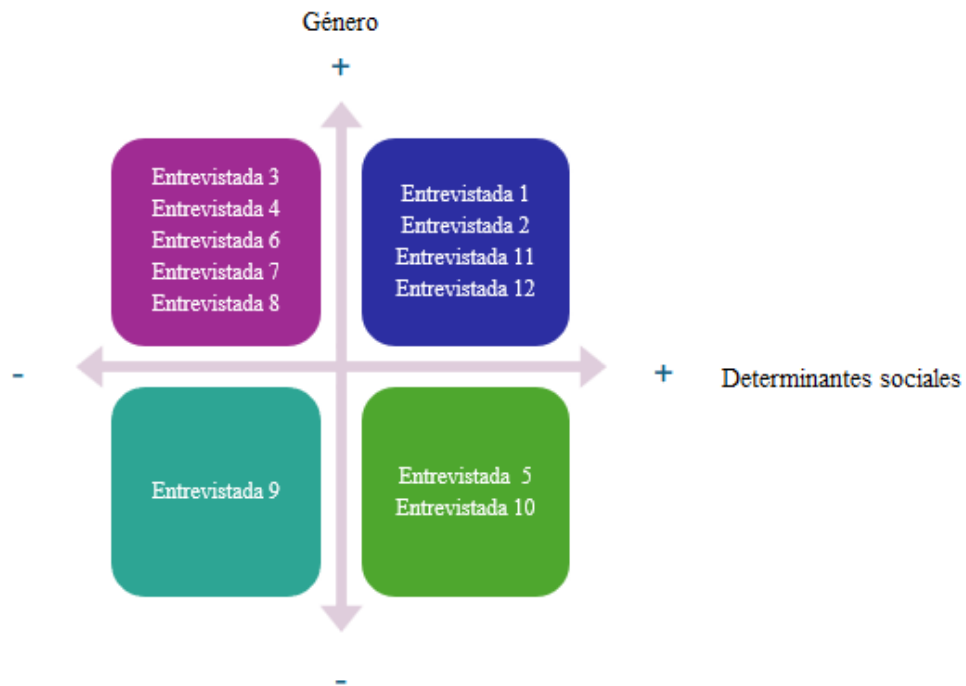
Género

+

Entrevistada 3
Entrevistada 4
Entrevistada 6
Entrevistada 7
Entrevistada 8

Entrevistada 1
Entrevistada 2
Entrevistada 11
Entrevistada 12

-

+

Determinantes sociales

Entrevistada 9

Entrevistada 5
Entrevistada 10

-